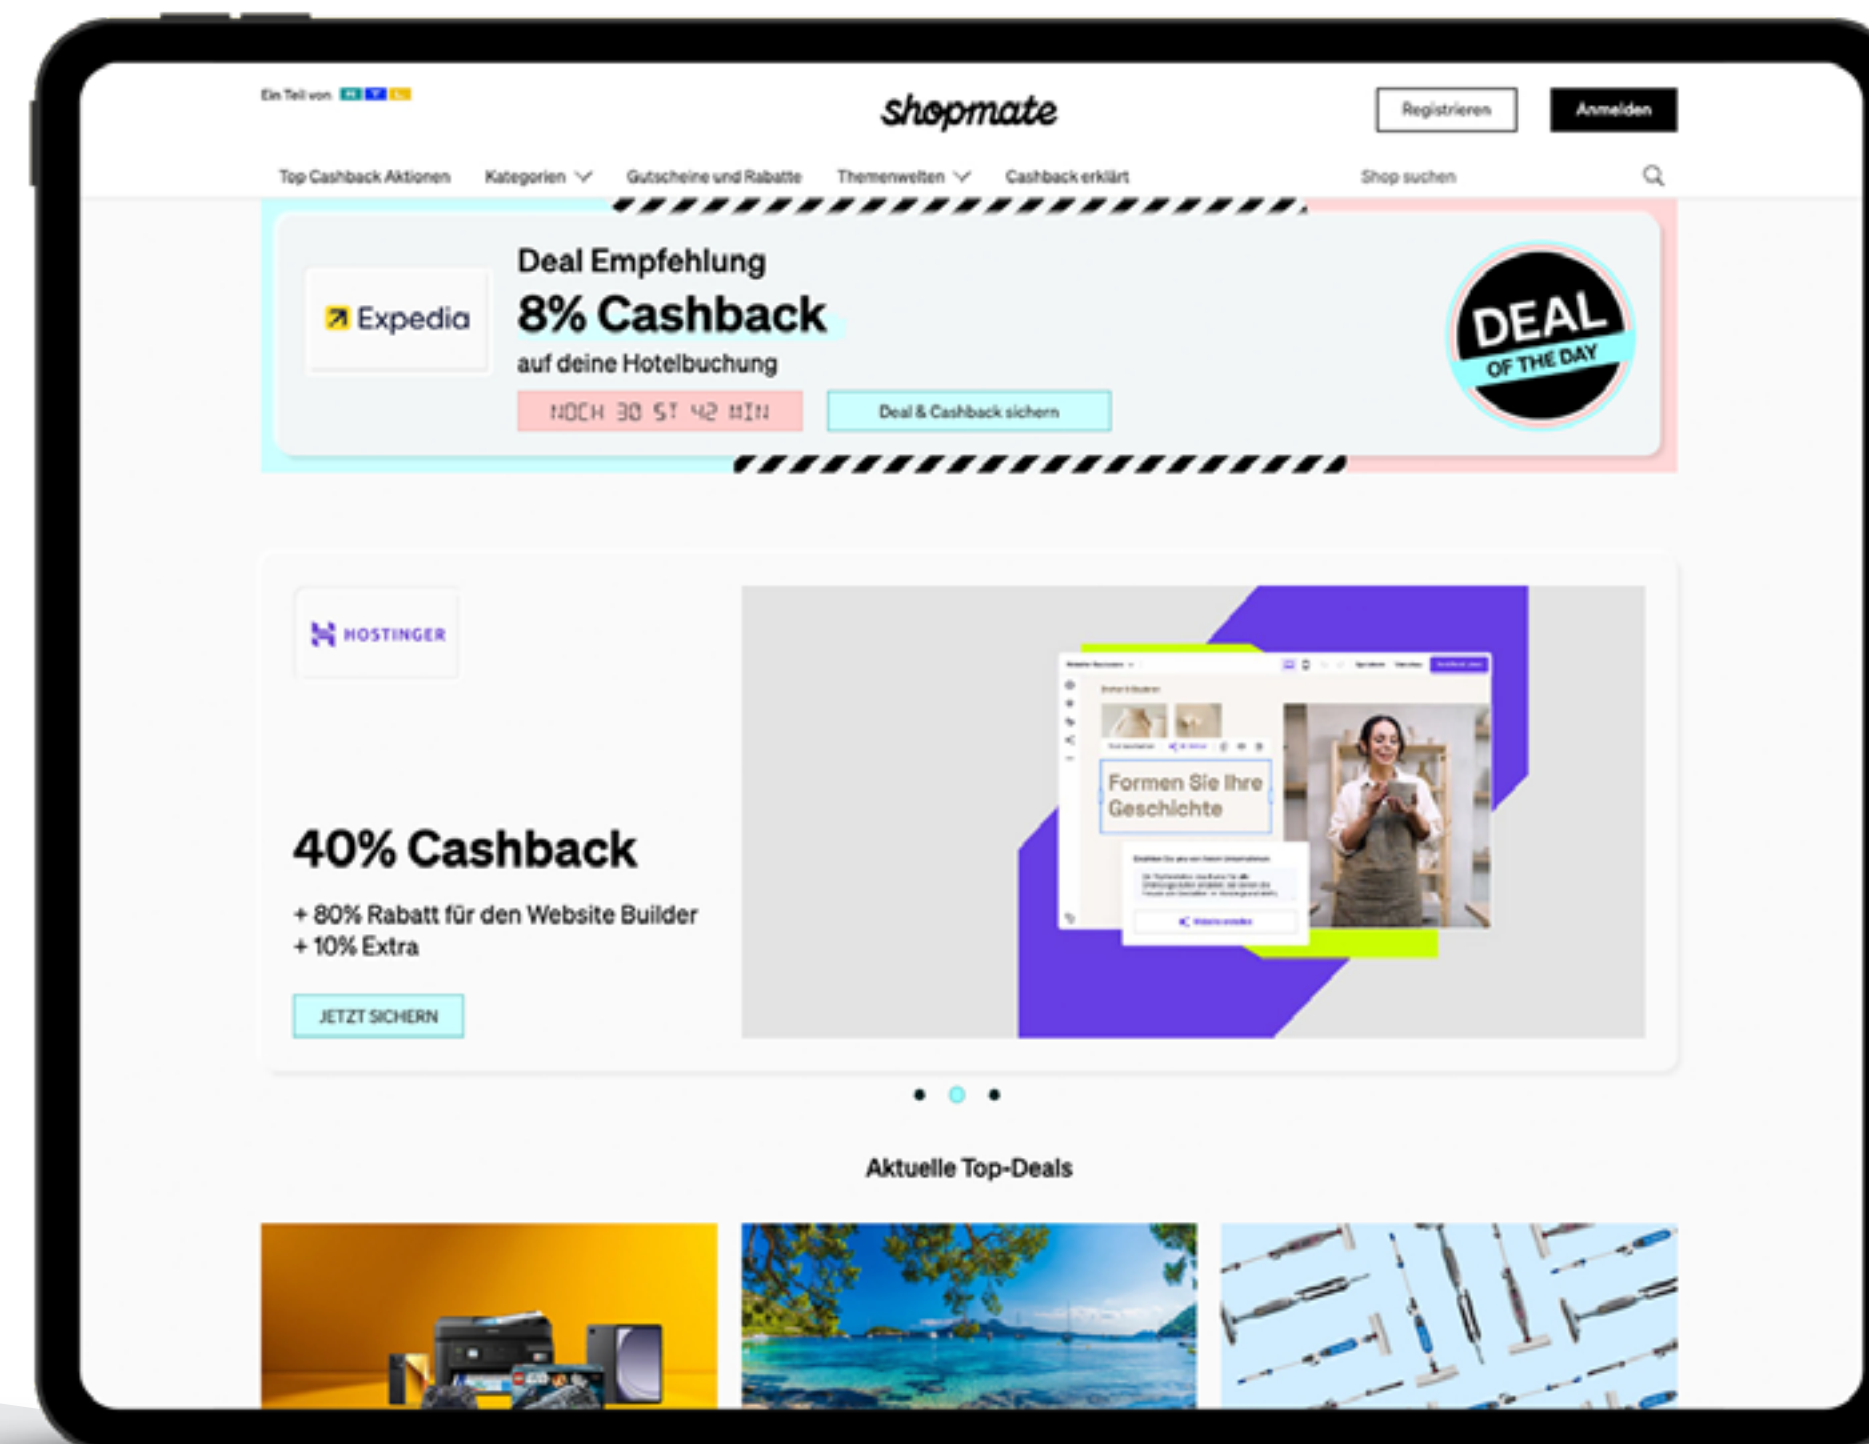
Ein Teil von

shopmate

Registrieren

Anmelden

Top Cashback Aktionen

Kategorien

Gutscheine und Rabatte

Themenwelten

Cashback erklärt

Shop suchen

Expedia

Deal Empfehlung

8% Cashback

auf deine Hotelbuchung

NOCH 30 ST 42 MIN

Deal & Cashback sichern

DEAL OF THE DAY

HOSTINGER

40% Cashback

+ 80% Rabatt für den Website Builder
+ 10% Extra

JETZT SICHERN

Formen Sie Ihre Geschichte

Aktuelle Top-Deals